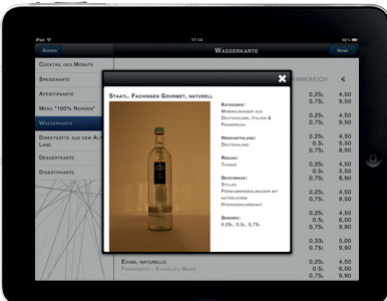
iPad 17:14 92%

Zurück

Wasserkarte

Home

Cocktail des Monats

Speisekarte

Aperitifkarte

Menü "100% Norden"

Wasserkarte

Direktkarte aus dem Alten Land

Dessertkarte

Digestifkarte

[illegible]ankreich

€

0,25l 4,50
0,75l 8,50

0,25l 4,50
0,75l 8,50

0,25l 4,50
0,5l 6,00
0,75l 8,50

0,25l 4,50
0,75l 8,50

0,33l 5,00
0,5l 6,00
0,75l 8,50

Staatl. Fachingen Gourmet, naturell

Kategorie:
Mineralwasser aus Deutschland, Italien & Frankreich

Herkunftsland:
Deutschland

Region:
Taunus

Geschmack:
Stilles Porphyrmineralwasser mit natürlicher Mineralienbeigabe

Gebinde:
0,25l, 0,5l, 0,75l

Evian, naturelle
Frankreich - Evian-les-Bains

0,25l 4,50
0,5l 6,00
0,75l 8,50